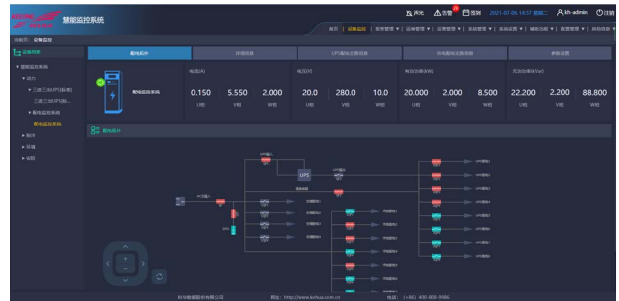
慧能监控系统

风化 告警 预制 2021-07-06 14:57 星期二 kh-admin 注销

首页 | 设备监控 | 报表管理 | 运维管理 | 运营管理 | 系统管理 | 系统设置 | 辅助功能 | 配置管理 | 其他功能

当前位置：设备监控

设备列表

慧能监控系统
动力
三进三出UPS(标准)
三进三出UPS前...
配电监控系统
配电监控系统
制冷
环境
安防

配电拓扑 | 详细信息 | UPS输出支路信息 | 市电输出支路信息 | 参数设置

配电监控系统

电流(A)
0.150 Ia相 | 5.550 Ib相 | 2.000 Ic相

电压(V)
20.0 Ua相 | 280.0 Ub相 | 10.0 Uc相

有功功率(kW)
20.000 A相 | 2.000 B相 | 8.500 C相

无功功率(kVar)
22.200 A相 | 2.200 B相 | 88.800 C相

配电拓扑

UPS

科华数据股份有限公司 网址：http://www.kehua.com.cn 电话：(+86) 400-808-9986